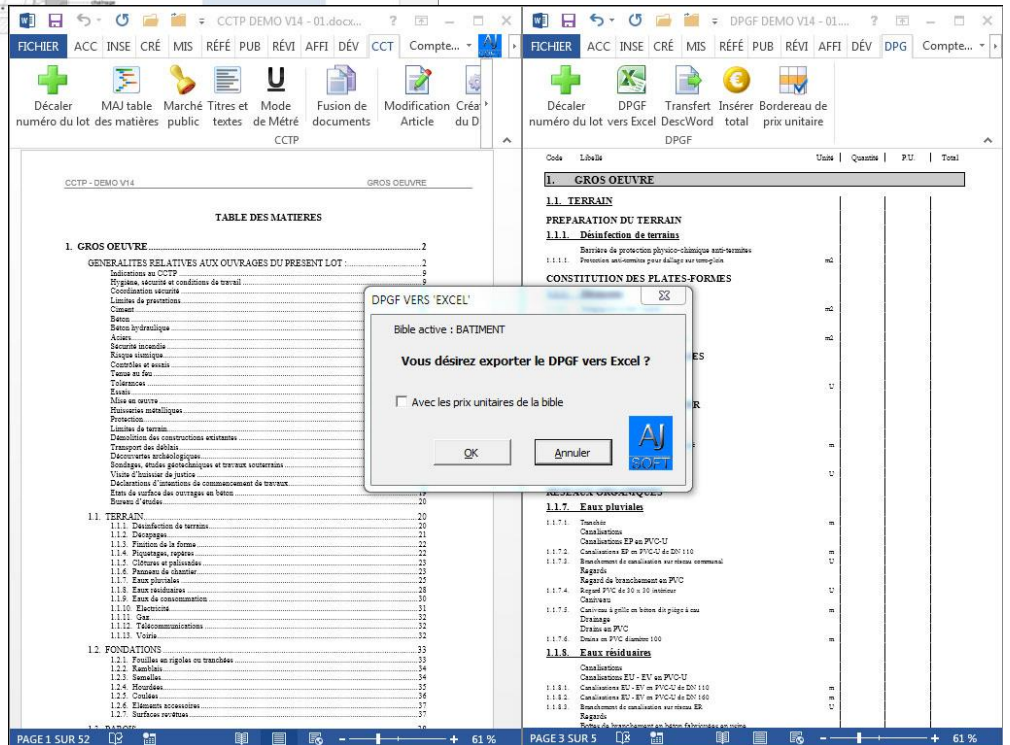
CCTP DEMO V14 - 01.docx... ? – □ ×

FICHIER ACC INSE CRÉ MIS RÉFÉ PUB RÉVI AFFI DÉV CCT Compte...

Décaler numéro du lot | MAJ table des matières | Marché public | Titres et textes | Mode de Métré | Fusion de documents | Modification Article | Créa du D

CCTP

CCTP - DEMO V14 GROS OEUVRE

TABLE DES MATIERES

1. GROS OEUVRE ..... 2

GENERALITES RELATIVES AUX OUVRAGES DU PRESENT LOT : ..... 2
Indications au CCTP ..... 9
Hygiène, sécurité et conditions de travail ..... 9
Coordination sécurité
Limites de prestations
Ciment
Béton
Béton hydraulique
Aciers
Sécurité incendie
Risque sismique
Contrôles et essais
Tenue au feu
Tolérances
Essais
Mise en oeuvre
Huisseries métalliques
Protection
Limites de terrain
Démolition des constructions existantes
Transport des déblais
Découvertes archéologiques
Sondages, études géotechniques et travaux souterrains
Visite d'huissier de justice
Déclarations d'intentions de commencement de travaux
Etats de surface des ouvrages en béton ..... 19
Bureau d'études ..... 20

1.1. TERRAIN ..... 20
1.1.1. Désinfection de terrains ..... 20
1.1.2. Décapages ..... 21
1.1.3. Finition de la forme ..... 21
1.1.4. Piquetages, repères ..... 22
1.1.5. Clôtures et palissades ..... 22
1.1.6. Panneau de chantier ..... 23
1.1.7. Eaux pluviales ..... 25
1.1.8. Eaux résiduaires ..... 28
1.1.9. Eaux de consommation ..... 30
1.1.10. Electricité ..... 31
1.1.11. Gaz ..... 32
1.1.12. Télécommunications ..... 32
1.1.13. Voirie ..... 32

1.2. FONDATIONS ..... 33
1.2.1. Fouilles en rigoles ou tranchées ..... 33
1.2.2. Remblais ..... 34
1.2.3. Semelles ..... 34
1.2.4. Hourdées ..... 35
1.2.5. Coulées ..... 36
1.2.6. Eléments accessoires ..... 37
1.2.7. Surfaces revêtues ..... 37

PAGE 1 SUR 52 61 %

DPGF DEMO V14 - 01.... ? – □ ×

FICHIER ACC INSE CRÉ MIS RÉFÉ PUB RÉVI AFFI DÉV DPG Compte...

Décaler numéro du lot | DPGF vers Excel | Transfert DescWord | Insérer total | Bordereau de prix unitaire

DPGF

Code | Libellé | Unité | Quantité | P.U. | Total

1. GROS OEUVRE
1.1. TERRAIN
PREPARATION DU TERRAIN
1.1.1. Désinfection de terrains
Barrière de protection physico-chimique anti-termites
1.1.1.1. Protection anti-termites pour dallage sur terre-plein m2
CONSTITUTION DES PLATES-FORMES
m2
m2
U
m
U
RESEAUX ORGANIQUES
1.1.7. Eaux pluviales
1.1.7.1. Tranchée m
Canalisations
Canalisations EP en PVC-U
1.1.7.2. Canalisations EP en PVC-U de DN 110 m
1.1.7.3. Branchement de canalisation sur réseau communal U
Regards
Regard de branchement en PVC
1.1.7.4. Regard PVC de 30 x 30 intérieur U
Caniveau
1.1.7.5. Caniveau à grille en béton dit piège à eau m
Drainage
Drains en PVC
1.1.7.6. Drains en PVC diamètre 100 m
1.1.8. Eaux résiduaires
Canalisations
Canalisations EU - EV en PVC-U
1.1.8.1. Canalisations EU - EV en PVC-U de DN 110 m
1.1.8.2. Canalisations EU - EV en PVC-U de DN 160 m
1.1.8.3. Branchement de canalisation sur réseau ER U
Regards

PAGE 3 SUR 5 61 %

DPGF VERS 'EXCEL'
Bible active : BATIMENT
Vous désirez exporter le DPGF vers Excel ?
Avec les prix unitaires de la bible
OK
Annuler
AJ SOFT